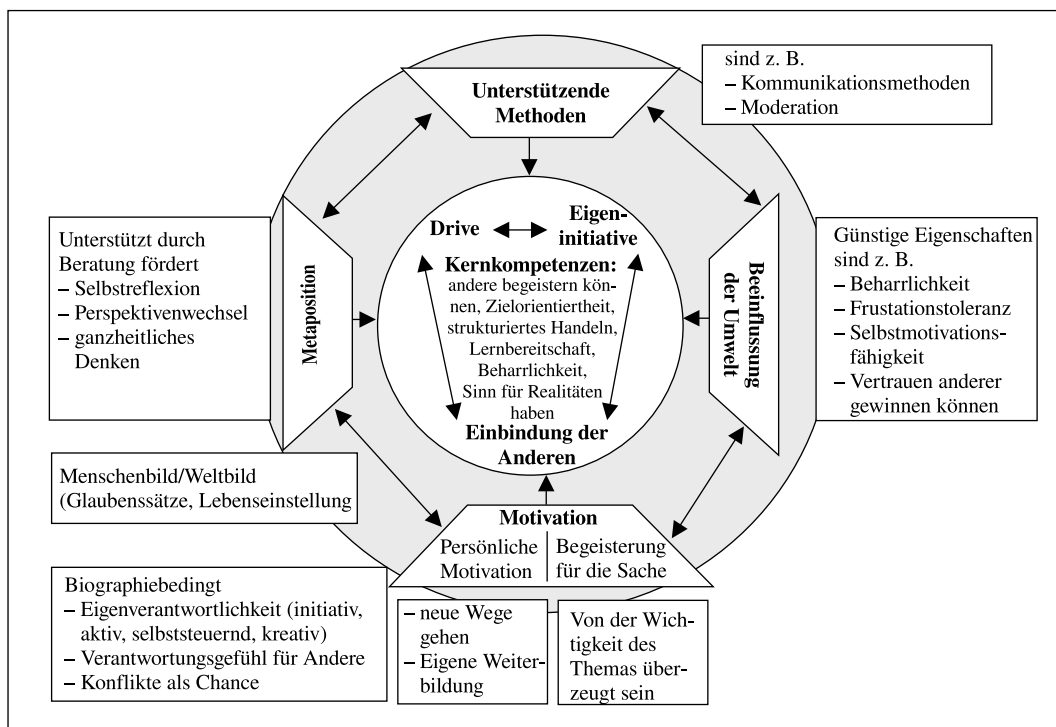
sind z. B.
– Kommunikationsmethoden
– Moderation

Unterstützende Methoden

Unterstützt durch Beratung fördert
– Selbstreflexion
– Perspektivenwechsel
– ganzheitliches Denken

Metaposition

Drive

Eigeninitiative

Kernkompetenzen:
andere begeistern können, Zielorientiertheit, strukturiertes Handeln, Lernbereitschaft, Beharrlichkeit, Sinn für Realitäten haben

Einbindung der Anderen

Beeinflussung der Umwelt

Günstige Eigenschaften sind z. B.
– Beharrlichkeit
– Frustationstoleranz
– Selbstmotivationsfähigkeit
– Vertrauen anderer gewinnen können

Menschenbild/Weltbild (Glaubenssätze, Lebenseinstellung

Motivation

Persönliche Motivation

Begeisterung für die Sache

Biographiebedingt
– Eigenverantwortlichkeit (initiativ, aktiv, selbststeuernd, kreativ)
– Verantwortungsgefühl für Andere
– Konflikte als Chance

– neue Wege gehen
– Eigene Weiterbildung

Von der Wichtigkeit des Themas überzeugt sein